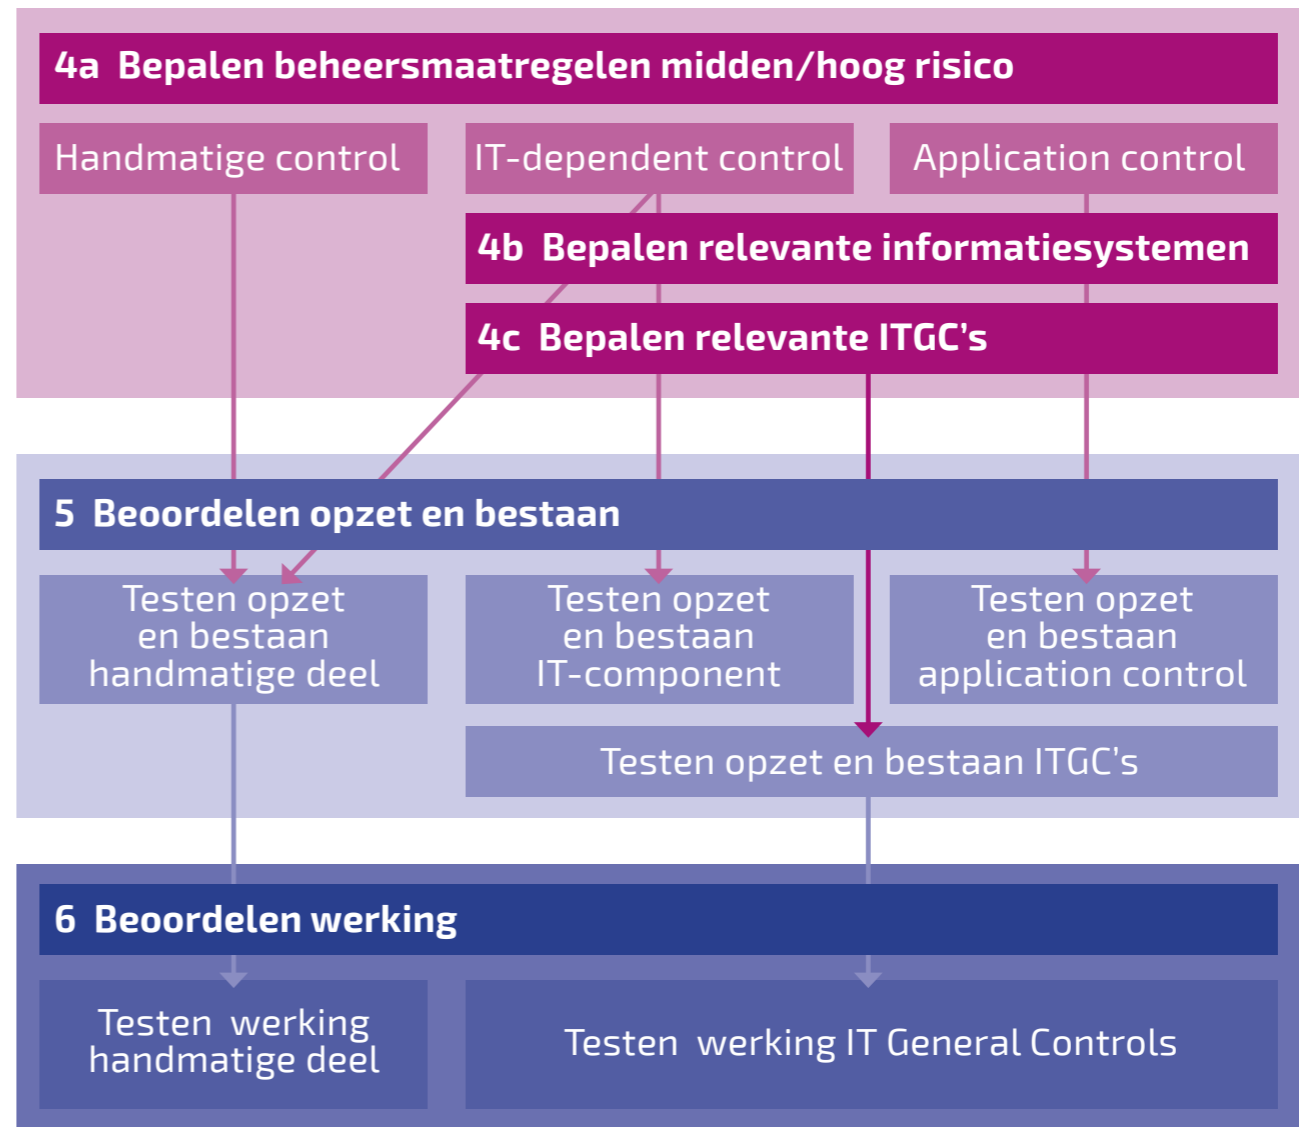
4a Bepalen beheersmaatregelen midden/hoog risico

Handmatige control

IT-dependent control

Application control

4b Bepalen relevante informatiesystemen

4c Bepalen relevante ITGC's

5 Beoordelen opzet en bestaan

Testen opzet en bestaan handmatige deel

Testen opzet en bestaan IT-component

Testen opzet en bestaan application control

Testen opzet en bestaan ITGC's

6 Beoordelen werking

Testen werking handmatige deel

Testen werking IT General Controls